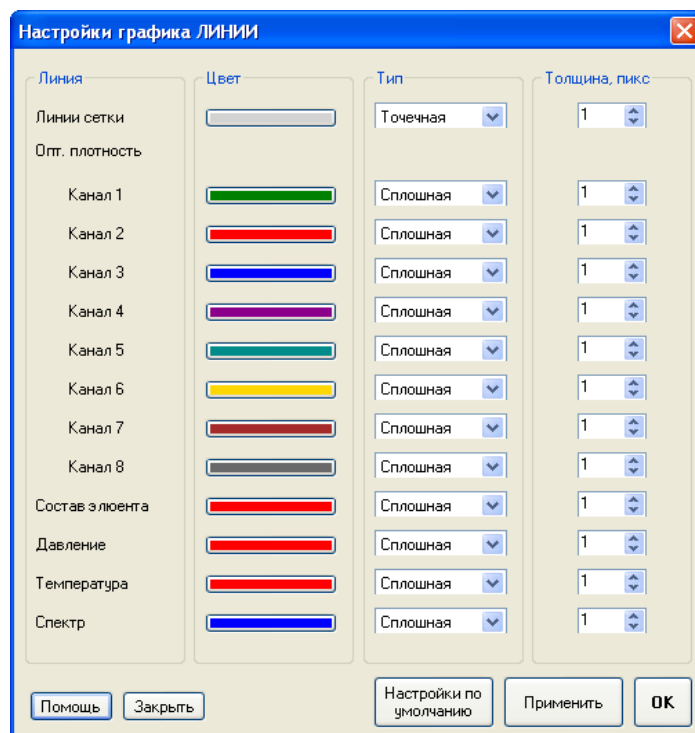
Настройки графика ЛИНИИ

| Линия | Цвет | Тип | Толщина, пикс |
|---|---|---|---|
| Линии сетки | | Точечная | 1 |
| Опт. плотность | | | |
| Канал 1 | | Сплошная | 1 |
| Канал 2 | | Сплошная | 1 |
| Канал 3 | | Сплошная | 1 |
| Канал 4 | | Сплошная | 1 |
| Канал 5 | | Сплошная | 1 |
| Канал 6 | | Сплошная | 1 |
| Канал 7 | | Сплошная | 1 |
| Канал 8 | | Сплошная | 1 |
| Состав элюента | | Сплошная | 1 |
| Давление | | Сплошная | 1 |
| Температура | | Сплошная | 1 |
| Спектр | | Сплошная | 1 |

Помощь Закрыть Настройки по умолчанию Применить OK